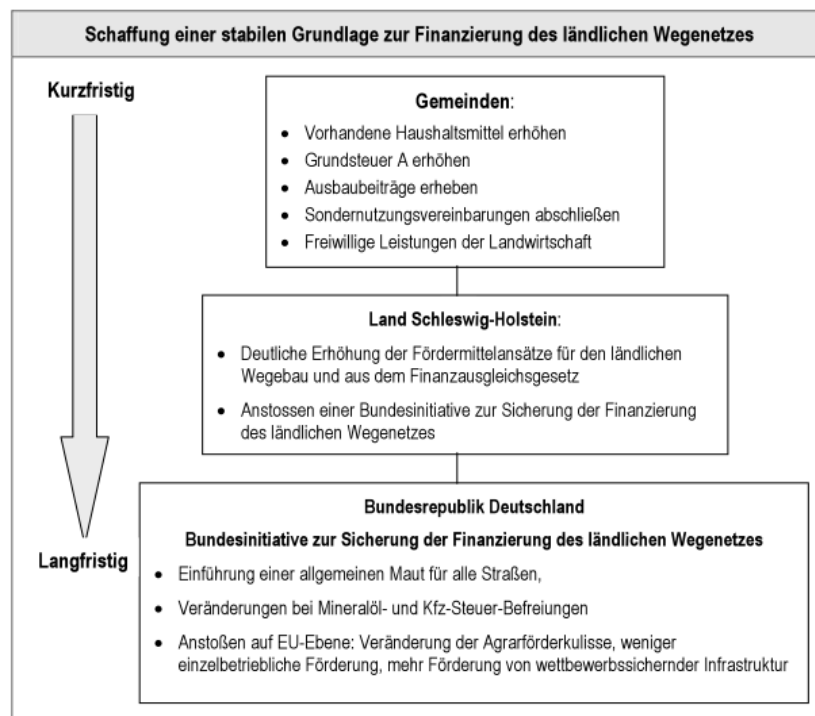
Schaffung einer stabilen Grundlage zur Finanzierung des ländlichen Wegenetzes

Kurzfristig

Gemeinden:

- Vorhandene Haushaltsmittel erhöhen
- Grundsteuer A erhöhen
- Ausbaubeiträge erheben
- Sondernutzungsvereinbarungen abschließen
- Freiwillige Leistungen der Landwirtschaft

Land Schleswig-Holstein:

- Deutliche Erhöhung der Fördermittelansätze für den ländlichen Wegebau und aus dem Finanzausgleichsgesetz
- Anstossen einer Bundesinitiative zur Sicherung der Finanzierung des ländlichen Wegenetzes

Langfristig

Bundesrepublik Deutschland

Bundesinitiative zur Sicherung der Finanzierung des ländlichen Wegenetzes

- Einführung einer allgemeinen Maut für alle Straßen,
- Veränderungen bei Mineralöl- und Kfz-Steuer-Befreiungen
- Anstoßen auf EU-Ebene: Veränderung der Agrarförderkulisse, weniger einzelbetriebliche Förderung, mehr Förderung von wettbewerbssichernder Infrastruktur